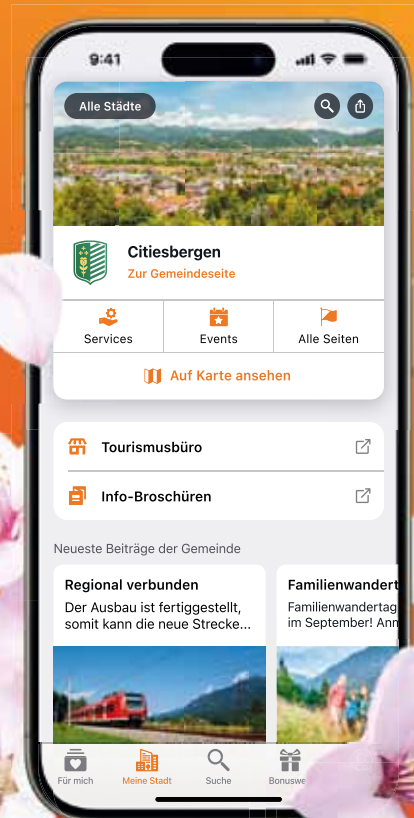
9:41

Alle Städte

Citiesbergen
Zur Gemeindeseite

Services
Events
Alle Seiten

Auf Karte ansehen

Tourismusbüro

Info-Broschüren

Neueste Beiträge der Gemeinde

Regional verbunden
Der Ausbau ist fertiggestellt, somit kann die neue Strecke...

Familienwandert
Familienwandertag im September! Anm

Für mich
Meine Stadt
Suche
Bonuswe